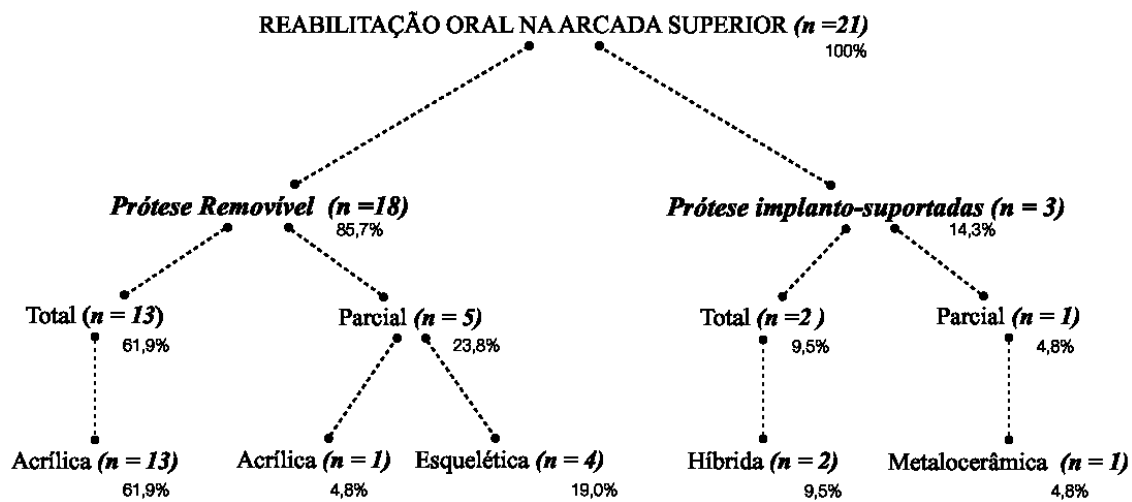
REABILITAÇÃO ORAL NA ARCADA SUPERIOR *(n =21)*
100%

*Prótese Removível (n =18)*
85,7%

*Prótese implanto-suportadas (n = 3)*
14,3%

Total *(n = 13)*
61,9%

Parcial *(n = 5)*
23,8%

Total *(n =2 )*
9,5%

Parcial *(n = 1)*
4,8%

Acrílica *(n = 13)*
61,9%

Acrílica *(n = 1)*
4,8%

Esquelética *(n = 4)*
19,0%

Híbrida *(n = 2)*
9,5%

Metalocerâmica *(n = 1)*
4,8%